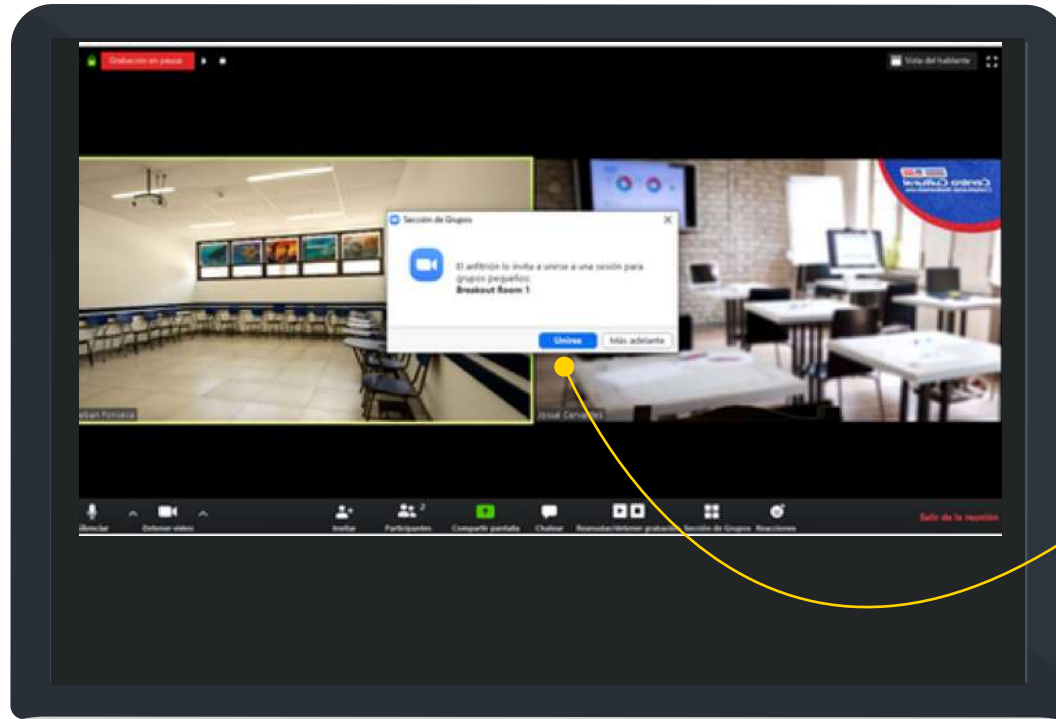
Grabación en pausa

Vista del hablante

Sección de Grupos

El anfitrión lo invita a unirse a una sesión para grupos pequeños:
Breakout Room 1

Unirse

Más adelante

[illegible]ban Fonseca

Josué Cervantes

Silenciar

Detener video

Invitar

Participantes 2

Compartir pantalla

Chatear

Reanudar/detener grabación

Sección de Grupos

Reacciones

Salir de la reunión